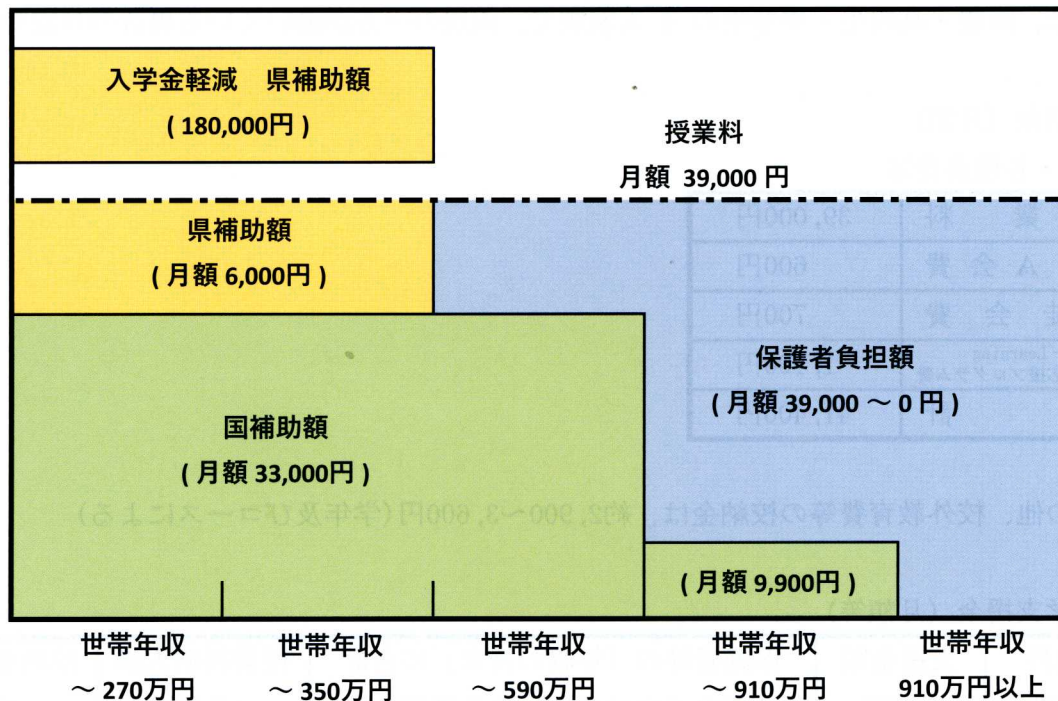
入学金軽減　県補助額
( 180,000円 )

授業料
月額 39,000 円

県補助額
( 月額 6,000円 )

保護者負担額
( 月額 39,000 ～ 0 円 )

国補助額
( 月額 33,000円 )

( 月額 9,900円 )

世帯年収
～ 270万円

世帯年収
～ 350万円

世帯年収
～ 590万円

世帯年収
～ 910万円

世帯年収
910万円以上